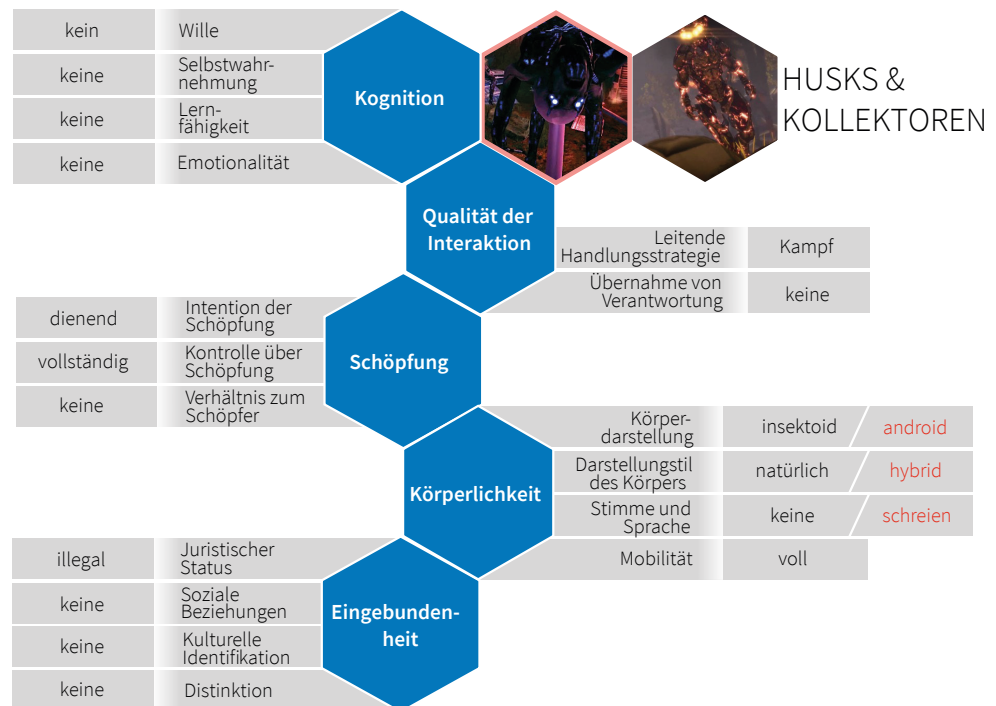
HUSKS & KOLLEKTOREN

| kein | Wille |
|---|---|
| keine | Selbstwahrnehmung |
| keine | Lernfähigkeit |
| keine | Emotionalität |

Kognition

Qualität der Interaktion

| Leitende Handlungsstrategie | Kampf |
|---|---|
| Übernahme von Verantwortung | keine |

| dienend | Intention der Schöpfung |
|---|---|
| vollständig | Kontrolle über Schöpfung |
| keine | Verhältnis zum Schöpfer |

Schöpfung

Körperlichkeit

| Körperdarstellung | insektoid | android |
|---|---|---|
| Darstellungstil des Körpers | natürlich | hybrid |
| Stimme und Sprache | keine | schreien |
| Mobilität | voll | |

| illegal | Juristischer Status |
|---|---|
| keine | Soziale Beziehungen |
| keine | Kulturelle Identifikation |
| keine | Distinktion |

Eingebundenheit